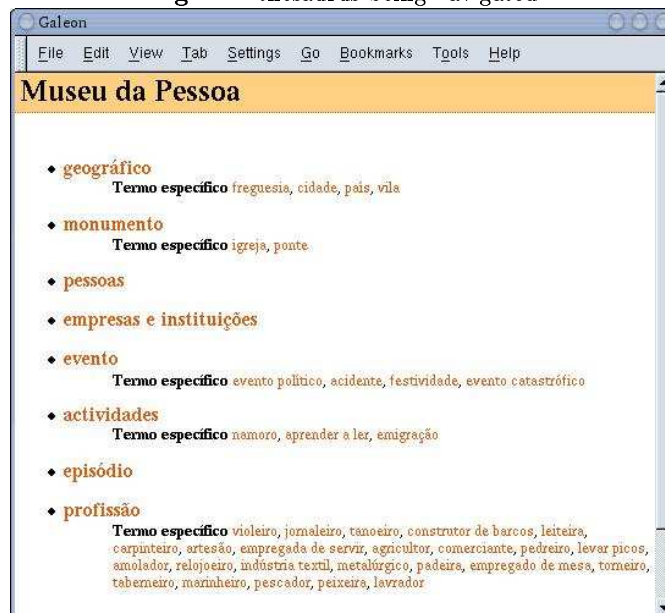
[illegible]

Galeon

File Edit View Tab Settings Go Bookmarks Tools Help

Museu da Pessoa

- geográfico
Termo específico freguesia, cidade, país, vila

- monumento
Termo específico igreja, ponte

- pessoas

- empresas e instituições

- evento
Termo específico evento político, acidente, festividade, evento catastrófico

- actividades
Termo específico namoro, aprender a ler, emigração

- episódio

- profissão
Termo específico violeiro, jornaleiro, tanoeiro, construtor de barcos, leiteira, carpinteiro, artesão, empregada de servir, agricultor, comerciante, pedreiro, levar picos, amolador, relojoeiro, indústria textil, metalúrgico, padeira, empregado de mesa, torneiro, taberneiro, marinheiro, pescador, peixeira, lavrador